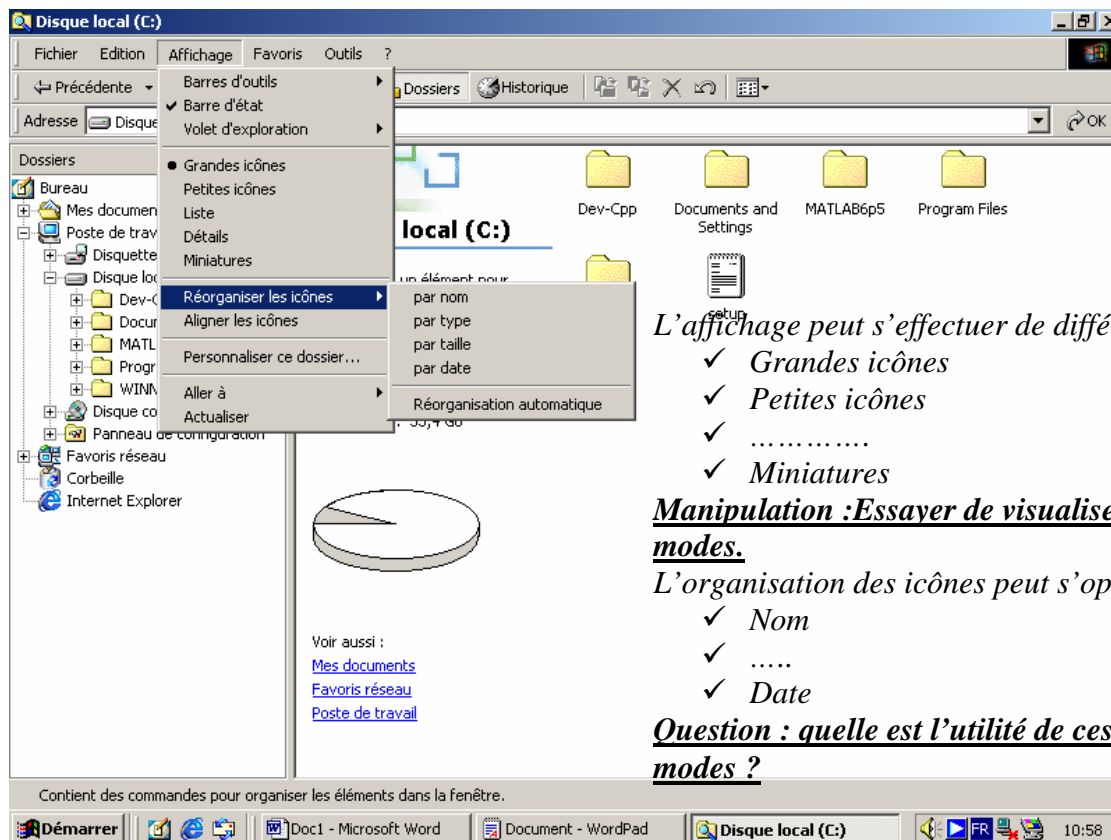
Disque local (C:)

Fichier Edition Affichage Favoris Outils ?

Précédente Dossiers Historique

Adresse Disque OK

Barres d'outils
Barre d'état
Volet d'exploration
Grandes icônes
Petites icônes
Liste
Détails
Miniatures
Réorganiser les icônes
Aligner les icônes
Personnaliser ce dossier...
Aller à
Actualiser

par nom
par type
par taille
par date
Réorganisation automatique

Dossiers
Bureau
Mes documen
Poste de trav
Disquette
Disque loc
Dev-C
Docur
MATL
Progr
WINN
Disque co
Panneau de configuration
Favoris réseau
Corbeille
Internet Explorer

local (C:)

un élément pour

: 33,4 Go

Dev-Cpp
Documents and Settings
MATLAB6p5
Program Files
setup

Voir aussi :
Mes documents
Favoris réseau
Poste de travail

L'affichage peut s'effectuer de diffé
✓ Grandes icônes
✓ Petites icônes
✓ ………….
✓ Miniatures

Manipulation :Essayer de visualise modes.

L'organisation des icônes peut s'op
✓ Nom
✓ …..
✓ Date

Question : quelle est l'utilité de ces modes ?

Contient des commandes pour organiser les éléments dans la fenêtre.

Démarrer Doc1 - Microsoft Word Document - WordPad Disque local (C:) FR 10:58